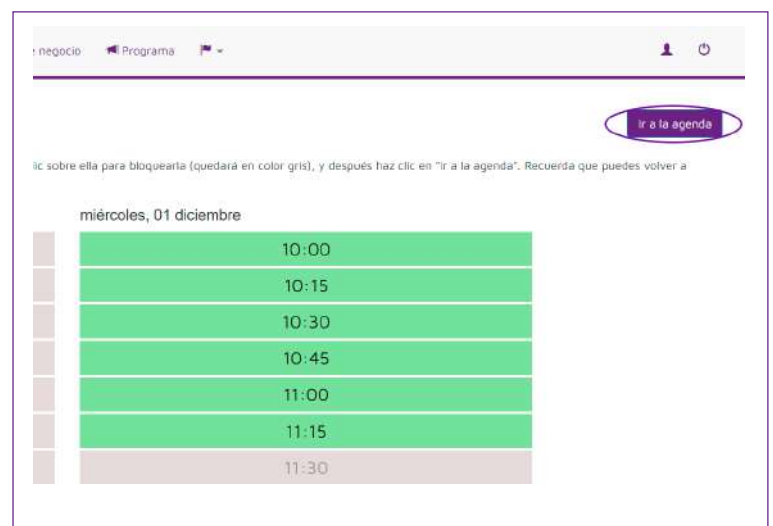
e negocio Programa

Ir a la agenda

ic sobre ella para bloquearla (quedará en color gris), y después haz clic en "ir a la agenda". Recuerda que puedes volver a

miércoles, 01 diciembre

10:00

10:15

10:30

10:45

11:00

11:15

11:30